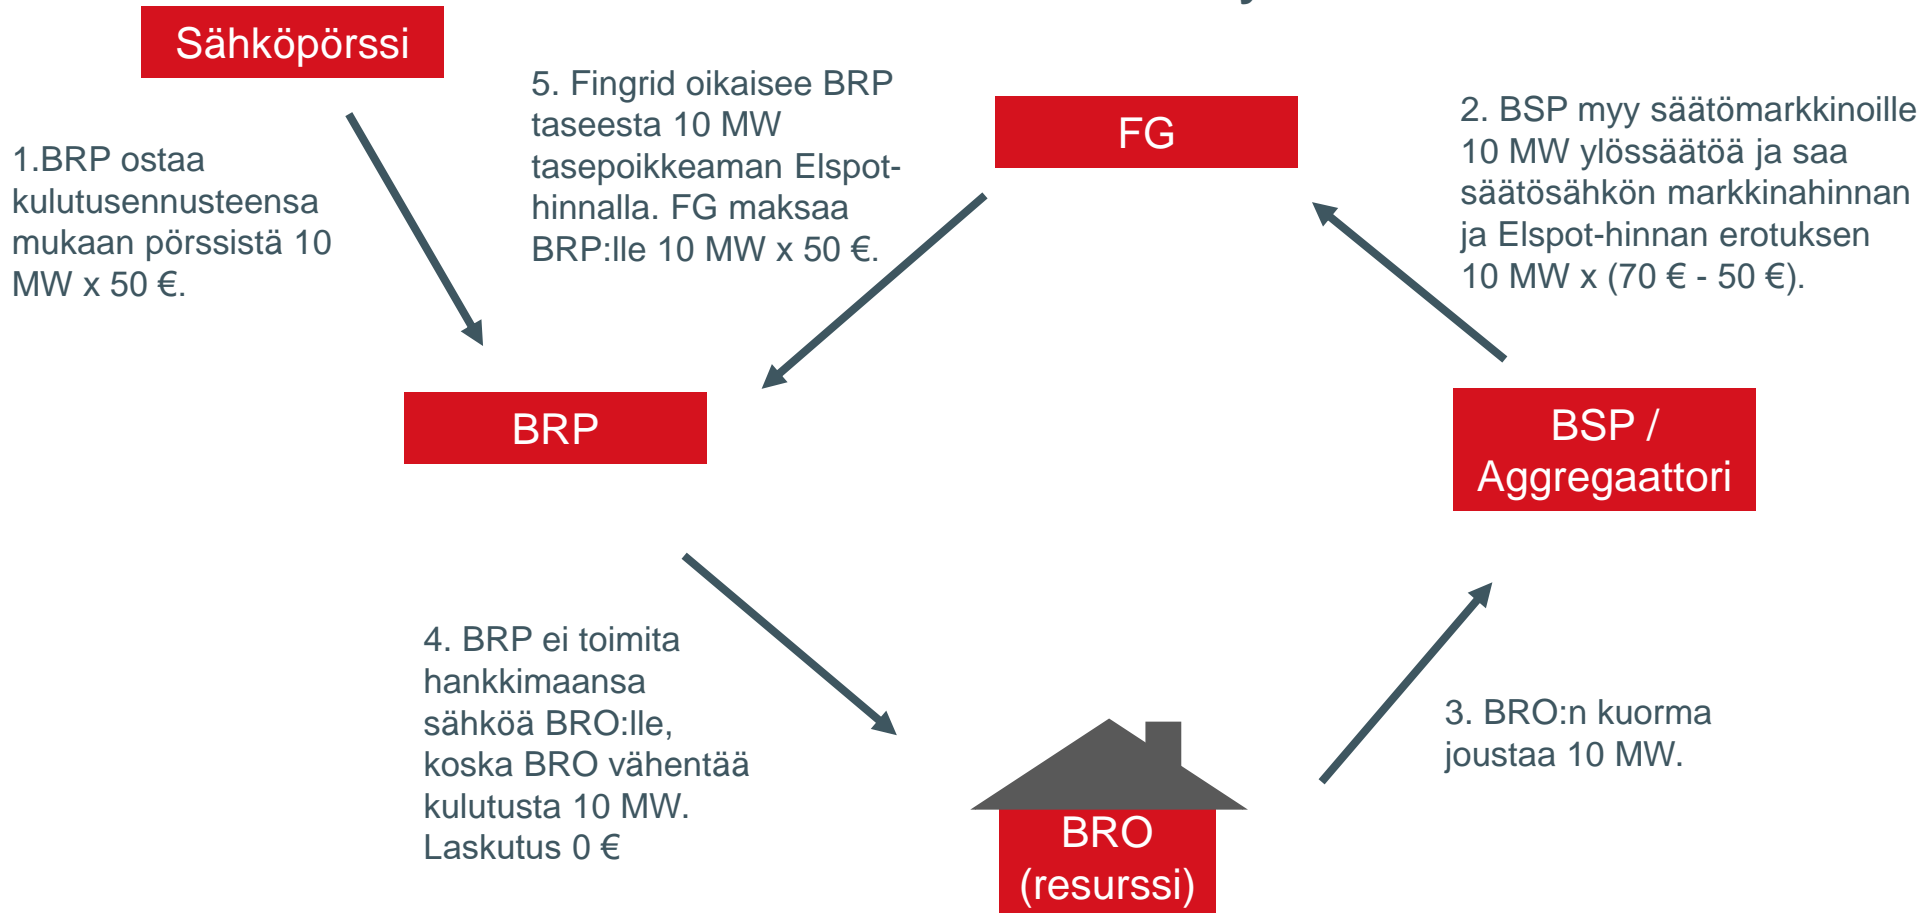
Sähköpörssi

5. Fingrid oikaisee BRP taseesta 10 MW tasepoikkeaman Elspot-hinnalla. FG maksaa BRP:lle 10 MW x 50 €.

FG

2. BSP myy säätömarkkinoille 10 MW ylössäätöä ja saa säätösähkön markkinahinnan ja Elspot-hinnan erotuksen 10 MW x (70 € - 50 €).

1.BRP ostaa kulutusennusteensa mukaan pörssistä 10 MW x 50 €.

BRP

BSP / Aggregaattori

4. BRP ei toimita hankkimaansa sähköä BRO:lle, koska BRO vähentää kulutusta 10 MW. Laskutus 0 €

3. BRO:n kuorma joustaa 10 MW.

BRO (resurssi)